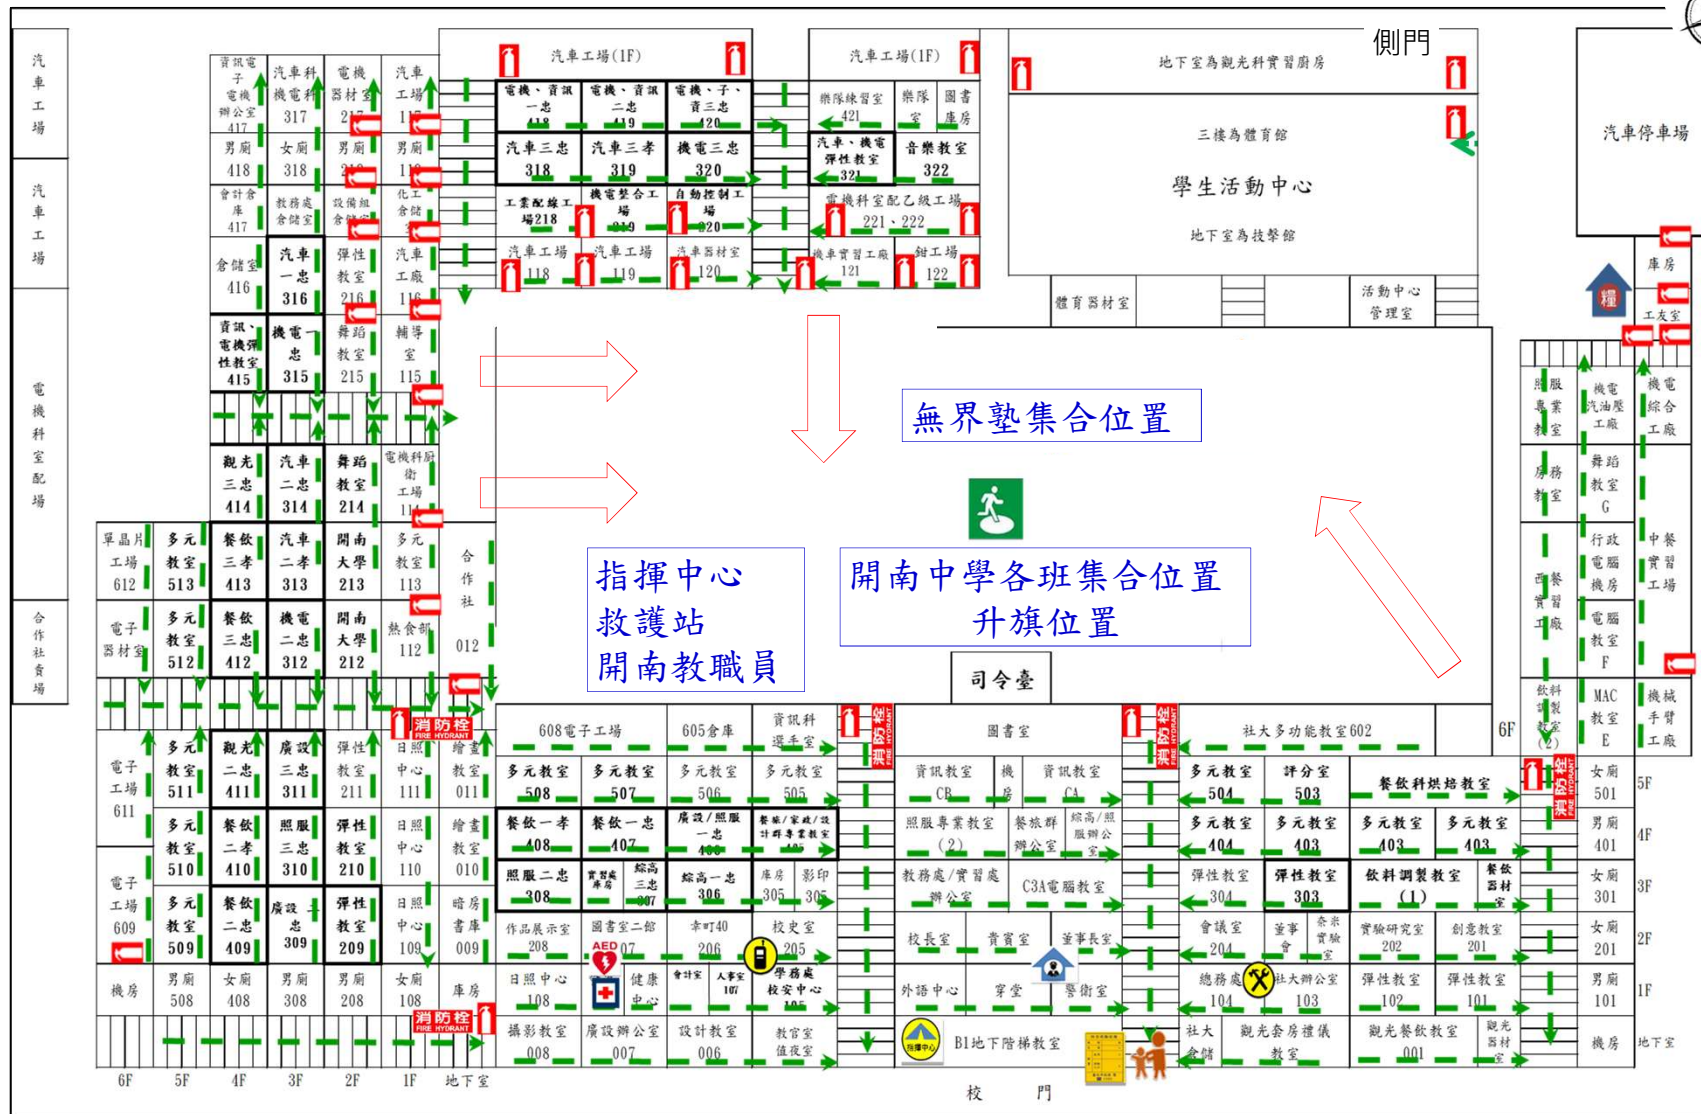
側門

汽車工場
汽車工場
電機科室配場
合作社賣場

資訊電子電機辦公室 417
汽車科機電科 317
電機器材室 217
汽車工場 117
男廁 418
女廁 318
男廁 218
男廁 118
會計倉庫 417
教務處倉儲室
設備組倉儲室
化工倉儲
倉儲室 416
汽車一忠 316
彈性教室 216
汽車工廠 116
資訊、電機彈性教室 415
機電一忠 315
舞蹈教室 215
輔導室 115
觀光三忠 414
汽車二忠 314
舞蹈教室 214
電機科飼衛工場 114
單晶片工場 612
多元教室 513
餐飲三孝 413
汽車二孝 313
開南大學 213
多元教室 113
合作社
電子器材室
多元教室 512
餐飲三忠 412
機電二忠 312
開南大學 212
熱食部 112
012

汽車工場(1F)
電機、資訊一忠 418
電機、資訊二忠 419
電機、子、資三忠 420
汽車三忠 318
汽車三孝 319
機電三忠 320
工業配線工場218
機電整合工場 219
自動控制工場 220
汽車工場 118
汽車工場 119
汽車器材室 120

汽車工場(1F)
樂隊練習室 421
樂隊室
圖書庫房
汽車、機電彈性教室 321
音樂教室 322
電機科室配乙級工場 221、222
機車實習工廠 121
鉗工場 122

地下室為觀光科實習廚房
三樓為體育館
學生活動中心
地下室為技擊館
體育器材室
活動中心管理室

汽車停車場
庫房
工友室
服裝專業教室
機電汽油壓工廠
機電綜合工廠
庶務教室
舞蹈教室 G
西餐實習工廠
行政電腦機房
電腦教室 F
中餐實習工場
飲料調製教室(2)
MAC 教室 E
機械手臂工廠

無界塾集合位置
指揮中心
救護站
開南教職員
開南中學各班集合位置
升旗位置
司令臺

消防栓 FIRE HYDRANT
608電子工場
605倉庫
資訊科選手室
圖書室
社大多功能教室602
6F
電子工場 611
多元教室 511
觀光二忠 411
廣設三忠 311
彈性教室 211
日照中心 111
繪畫教室 011
多元教室 508
多元教室 507
多元教室 506
多元教室 505
資訊教室 CB
機房
資訊教室 CA
多元教室 504
評分室 503
餐飲科烘焙教室
女廁 501
5F
多元教室 510
餐飲二孝 410
照服三忠 310
彈性教室 210
日照中心 110
繪畫教室 010
餐飲一孝 408
餐飲一忠 407
廣設/照服一忠 406
餐旅/家政/設計科專業教室 405
照服專業教室(2)
餐旅群辦公室
綜高/照服辦公室
多元教室 404
多元教室 403
多元教室 403
多元教室 403
男廁 401
4F
電子工場 609
多元教室 509
餐飲二忠 409
廣設一忠 309
彈性教室 209
日照中心 109
暗房書庫 009
照服二忠 308
實習餐廳庫房
綜高三忠 307
綜高一忠 306
庫房 305
影印 305
教務處/實習處辦公室
C3A電腦教室
彈性教室 304
彈性教室 303
飲料調製教室(1)
餐飲器材室
女廁 301
3F
作品展示室 208
圖書室二部 207
AED
幸町40 206
校史室 205
校長室
貴賓室
董事長室
會議室 204
董事會
奈米實驗室
實驗研究室 202
創意教室 201
女廁 201
2F
機房
男廁 508
女廁 408
男廁 308
男廁 208
女廁 108
庫房
日照中心 108
健康中心
會計室
人事室 107
學務處校安中心 105
外語中心
穿堂
警衛室
總務處 104
社大辦公室 103
彈性教室 102
彈性教室 101
男廁 101
1F
攝影教室 008
廣設辦公室 007
設計教室 006
教官室值夜室
指揮中心
B1地下階梯教室
社大倉儲
觀光套房禮儀教室
觀光餐飲教室 001
觀光器材室
機房
地下室
6F 5F 4F 3F 2F 1F 地下室
校門